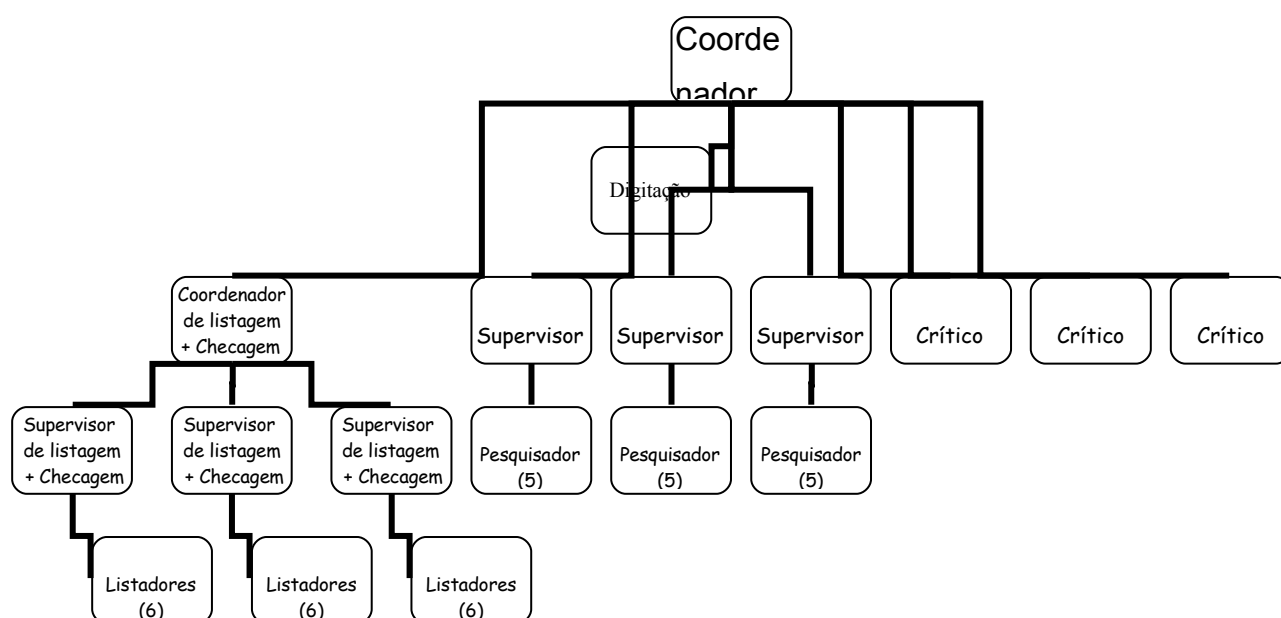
Coordenador

Digitação

Coordenador de listagem + Checagem

Supervisor

Supervisor

Supervisor

Crítico

Crítico

Crítico

Supervisor de listagem + Checagem

Supervisor de listagem + Checagem

Supervisor de listagem + Checagem

Pesquisador (5)

Pesquisador (5)

Pesquisador (5)

Listadores (6)

Listadores (6)

Listadores (6)